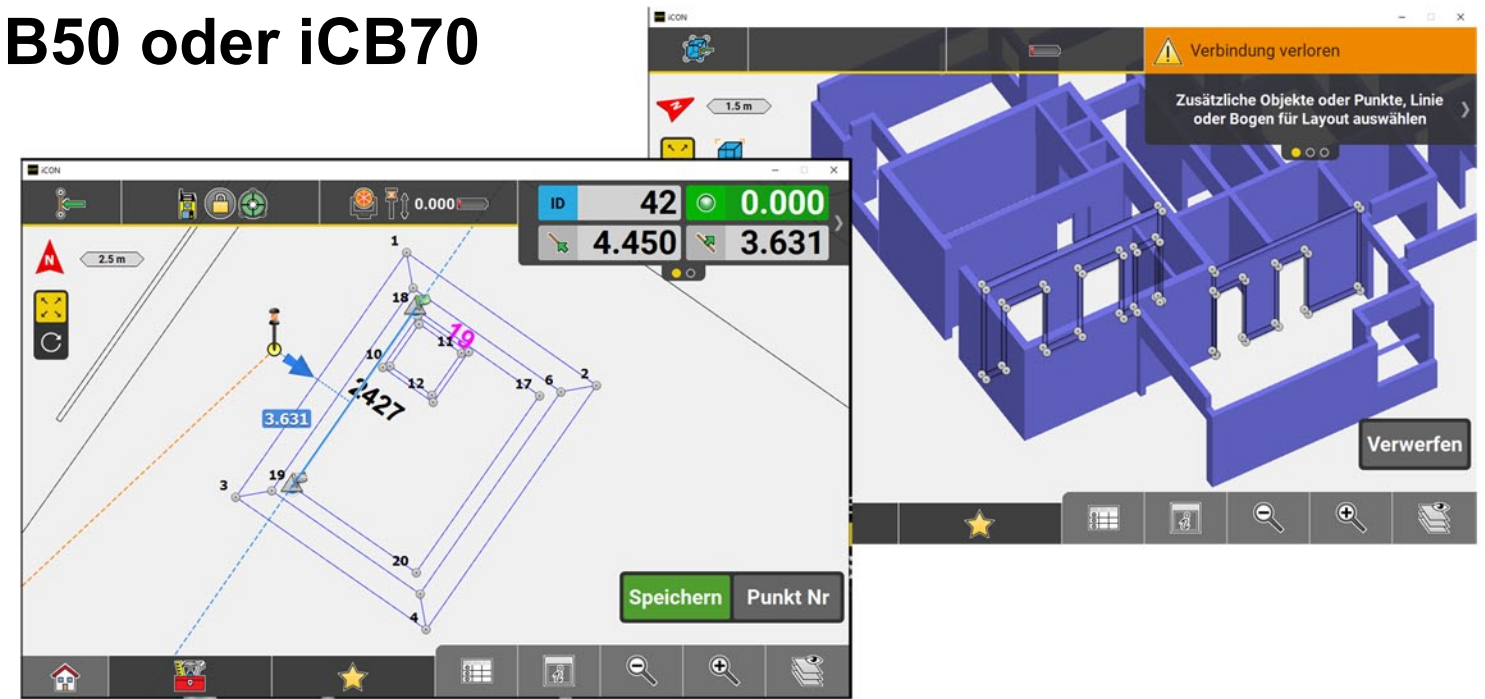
B50 oder iCB70

iCON

Verbindung verloren

1.5 m

Zusätzliche Objekte oder Punkte, Linie oder Bogen für Layout auswählen

Verwerfen

iCON

0.000

ID 42

0.000

4.450

3.631

N

2.5 m

1

18

19

10

11

12

17

6

2

2.427

3.631

3

19

20

4

Speichern

Punkt Nr